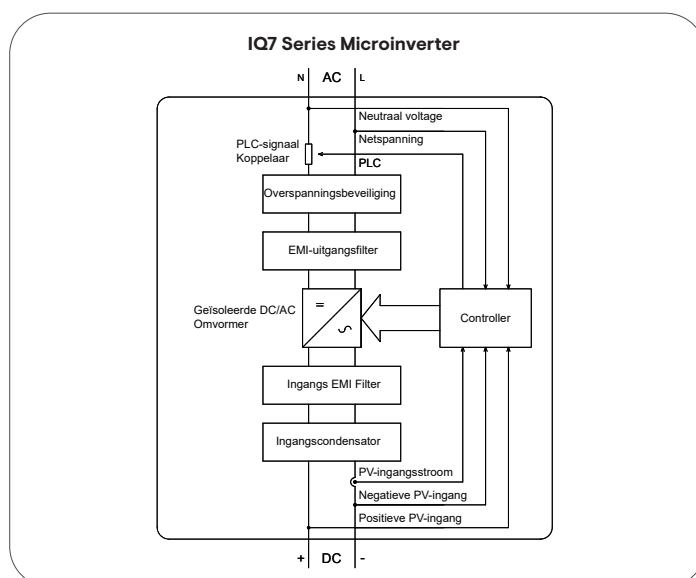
IQ7 Series Microinverter

N AC L

Neutraal voltage

Netspanning

PLC-signaal Koppelaar

PLC

Overspanningsbeveiliging

EMI-uitgangsfilter

Geïsoleerde DC/AC Omvormer

=

~

Controller

Ingangs EMI Filter

Ingangscondensator

PV-ingangsstroom

Negatieve PV-ingang

Positieve PV-ingang

+ DC -